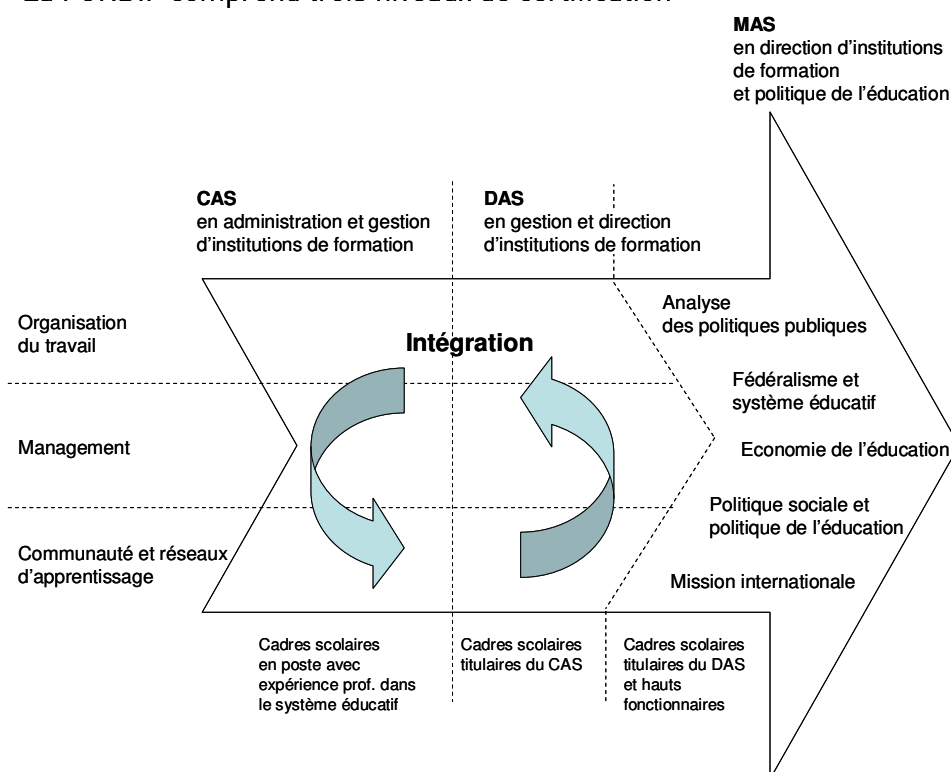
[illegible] comprend trois niveaux de certification

MAS
en direction d'institutions de formation et politique de l'éducation

CAS
en administration et gestion d'institutions de formation

DAS
en gestion et direction d'institutions de formation

Organisation du travail

Intégration

Analyse des politiques publiques

Fédéralisme et système éducatif

Management

Economie de l'éducation

Politique sociale et politique de l'éducation

Communauté et réseaux d'apprentissage

Mission internationale

Cadres scolaires en poste avec expérience prof. dans le système éducatif

Cadres scolaires titulaires du CAS

Cadres scolaires titulaires du DAS et hauts fonctionnaires